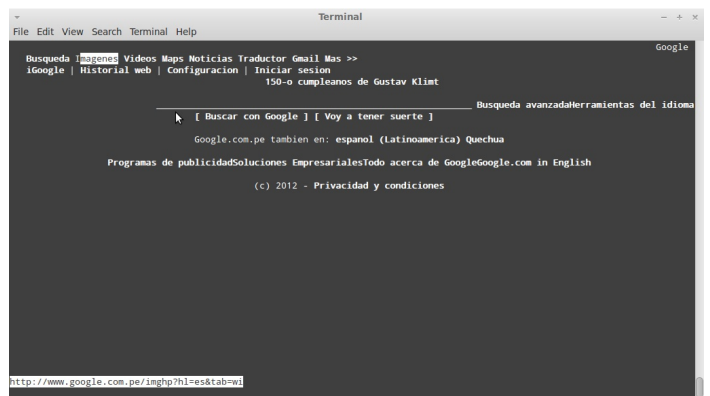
Terminal

File Edit View Search Terminal Help

Google

Busqueda Imagenes Videos Maps Noticias Traductor Gmail Mas >>
iGoogle | Historial web | Configuracion | Iniciar sesion
150-o cumpleanos de Gustav Klimt

Busqueda avanzadaHerramientas del idioma
[ Buscar con Google ] [ Voy a tener suerte ]

Google.com.pe tambien en: espanol (Latinoamerica) Quechua

Programas de publicidadSoluciones EmpresarialesTodo acerca de GoogleGoogle.com in English

(c) 2012 - Privacidad y condiciones

http://www.google.com.pe/imghp?hl=es&tab=wi